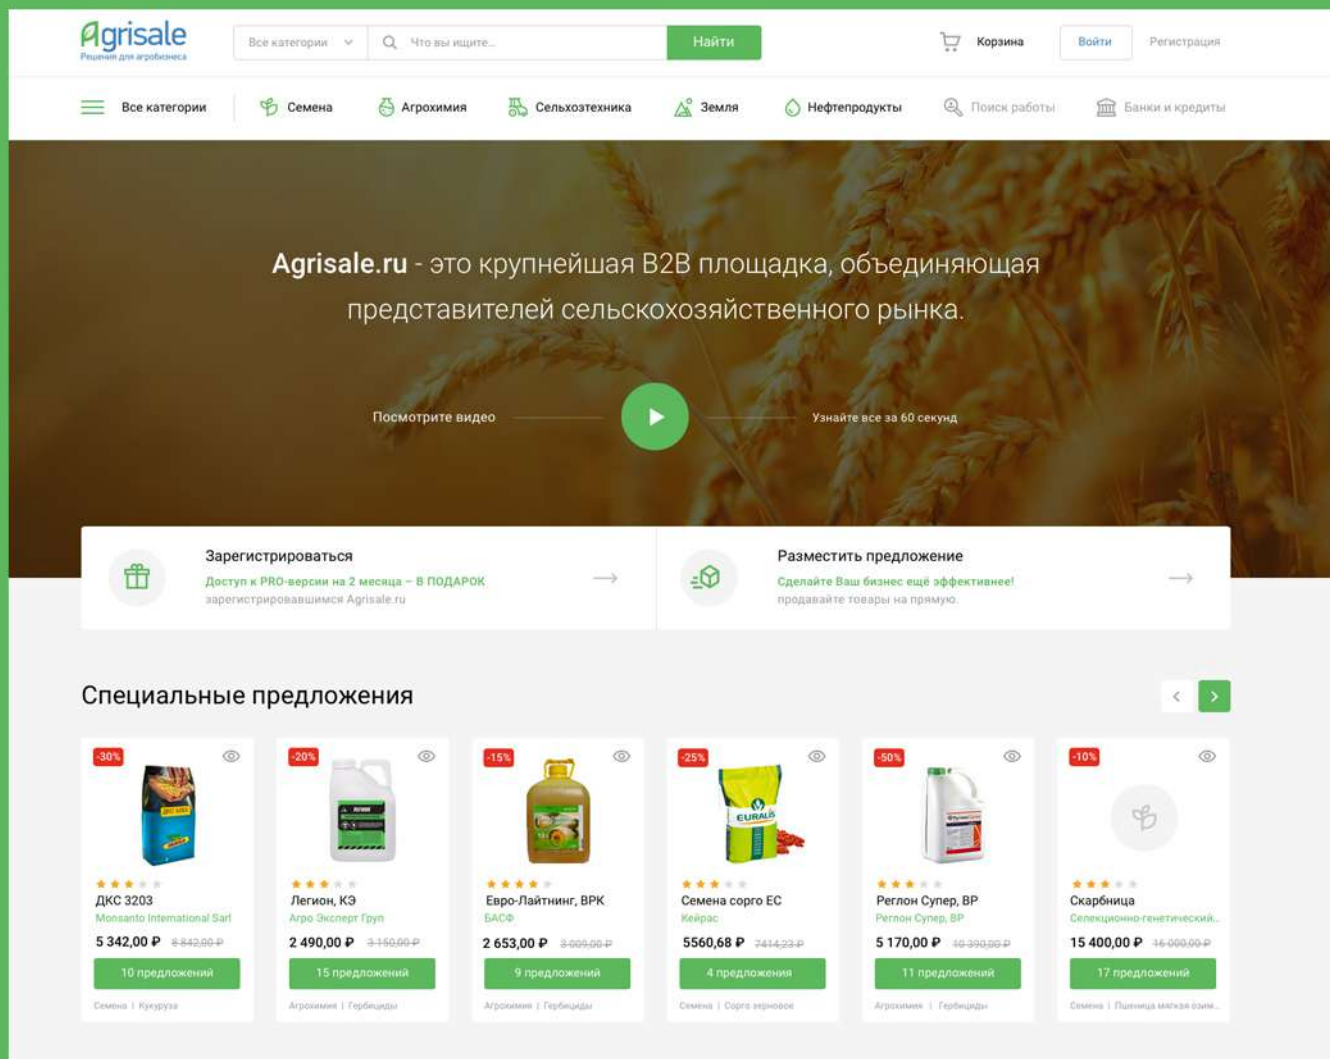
Agrisale
Решения для агробизнеса

Все категории
Что вы ищите...
Найти
Корзина
Войти
Регистрация

Все категории
Семена
Агрохимия
Сельхозтехника
Земля
Нефтепродукты
Поиск работы
Банки и кредиты

Agrisale.ru - это крупнейшая B2B площадка, объединяющая представителей сельскохозяйственного рынка.

Посмотрите видео
Узнайте все за 60 секунд

Зарегистрироваться
Доступ к PRO-версии на 2 месяца – В ПОДАРОК
зарегистрировавшимся Agrisale.ru

Разместить предложение
Сделайте Ваш бизнес ещё эффективнее!
продавайте товары на прямую.

Специальные предложения

-30%
ДКС 3203
Monsanto International Sarl
5 342,00 ₽ 8 842,00 ₽
10 предложений
Семена | Кукуруза

-20%
Легион, КЭ
Агро Эксперт Груп
2 490,00 ₽ 3 150,00 ₽
15 предложений
Агрохимия | Гербициды

-15%
Евро-Лайтнинг, ВРК
БАСФ
2 653,00 ₽ 3 009,00 ₽
9 предложений
Агрохимия | Гербициды

-25%
Семена сорго ЕС
Кейрас
5560,68 ₽ 7414,23 ₽
4 предложения
Семена | Сорго зерновое

-50%
Реглон Супер, ВР
Реглон Супер, ВР
5 170,00 ₽ 10 390,00 ₽
11 предложений
Агрохимия | Гербициды

-10%
Скарбница
Селекционно-генетический...
15 400,00 ₽ 16 000,00 ₽
17 предложений
Семена | Пшеница мягкая озим...